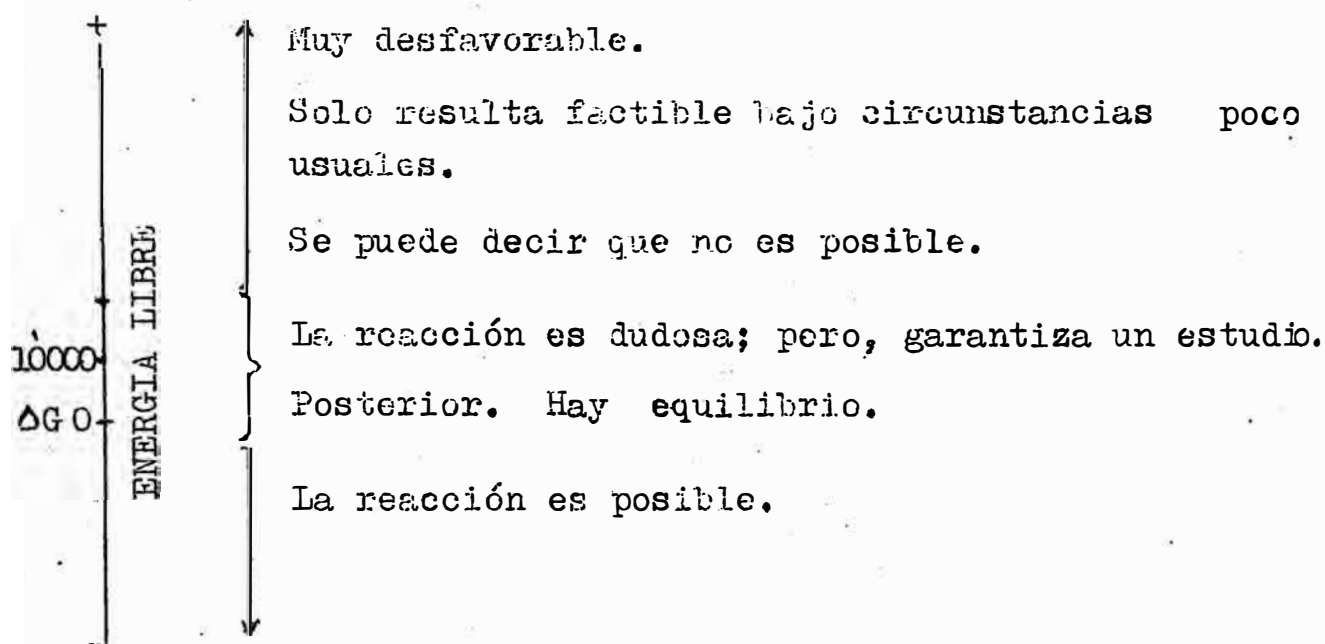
+

10000

$\Delta G$ 0

ENERGIA LIBRE

Muy desfavorable.

Solo resulta factible bajo circunstancias poco usuales.

Se puede decir que no es posible.

La reacción es dudosa; pero, garantiza un estudio. Posterior. Hay equilibrio.

La reacción es posible.